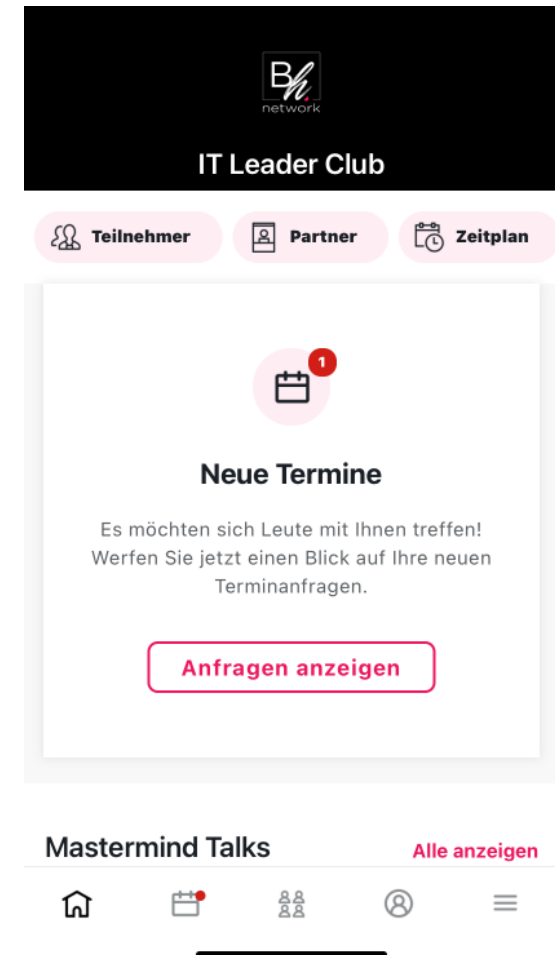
Bh
network

IT Leader Club

Teilnehmer
Partner
Zeitplan

1

Neue Termine

Es möchten sich Leute mit Ihnen treffen! Werfen Sie jetzt einen Blick auf Ihre neuen Terminanfragen.

Anfragen anzeigen

Mastermind Talks
Alle anzeigen